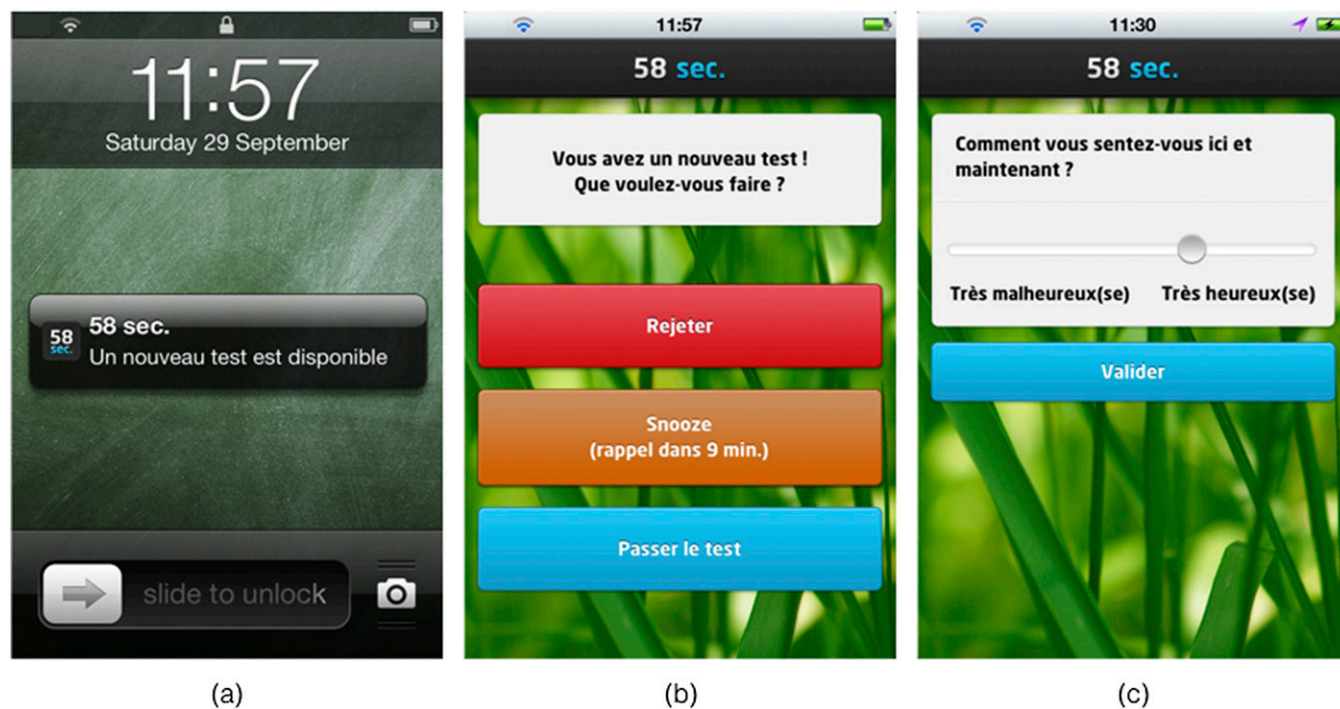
11:57
Saturday 29 September

58 sec.
58 sec.
Un nouveau test est disponible

slide to unlock

(a)

11:57
58 sec.

Vous avez un nouveau test !
Que voulez-vous faire ?

Rejeter

Snooze
(rappel dans 9 min.)

Passer le test

(b)

11:30
58 sec.

Comment vous sentez-vous ici et maintenant ?

Très malheureux(se) Très heureux(se)

Valider

(c)